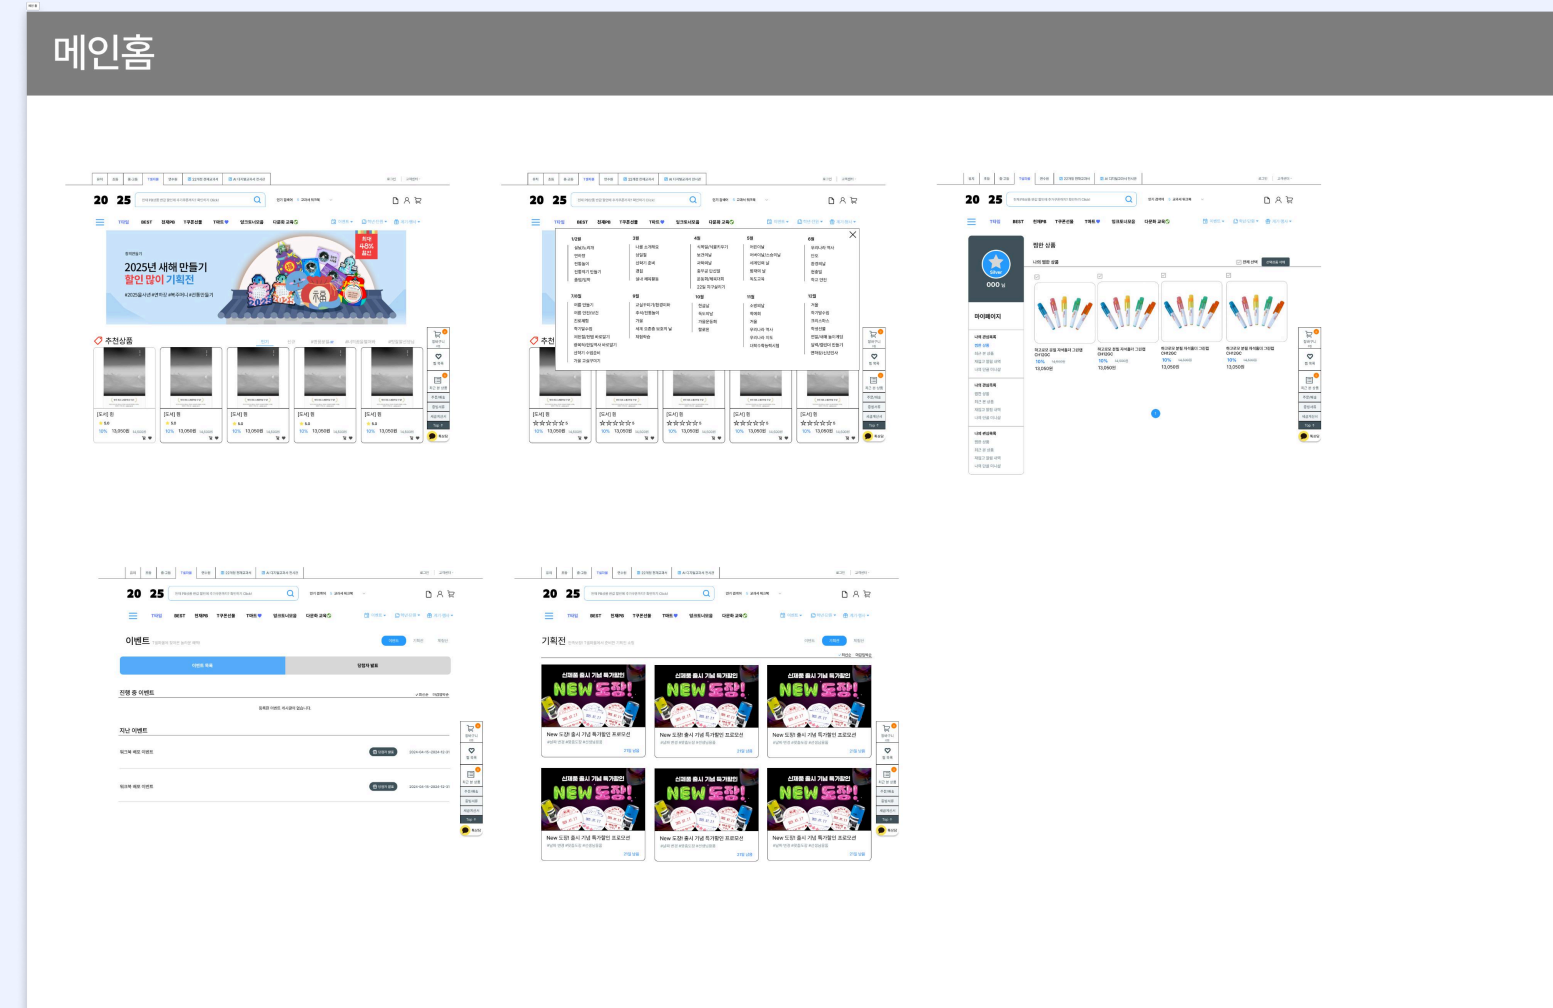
메인홈

20 25

2025년 새해 만들기
할인 많이 기획전

추천상품

[도서] 힘
13,050원

마이페이지

찜한 상품

이벤트

이벤트 목록

당첨자 발표

진행 중 이벤트

지난 이벤트

기획전

신제품 출시 기념 특가할인
NEW 도장!

New 도장! 출시 기념 특가할인 프로모션